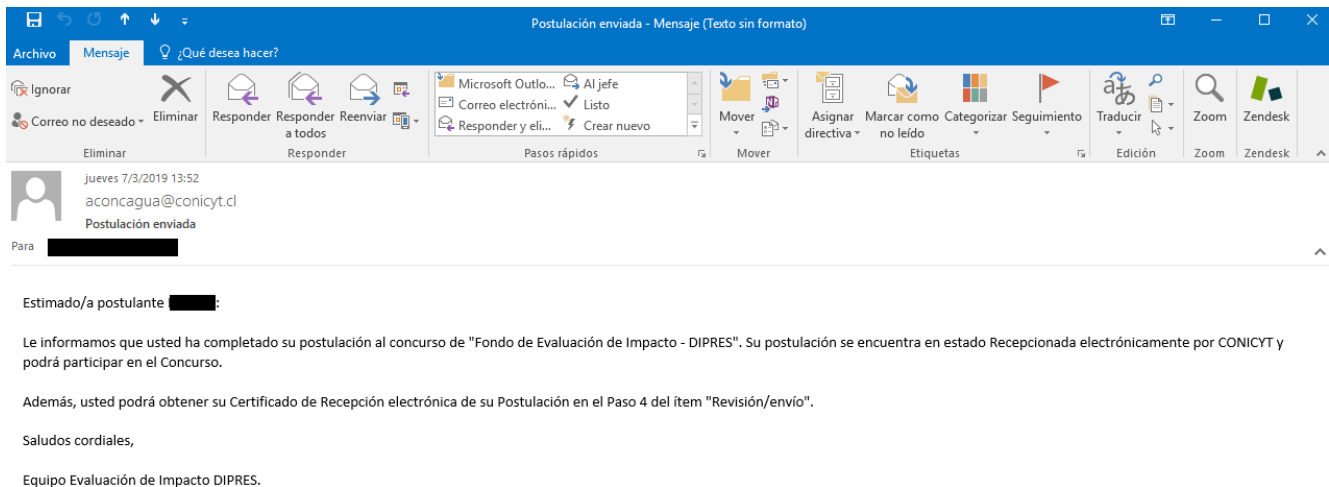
Postulación enviada - Mensaje (Texto sin formato)

Archivo Mensaje ¿Qué desea hacer?

Ignorar
Correo no deseado
Eliminar
Eliminar

Responder
Responder a todos
Reenviar
Responder

Microsoft Outlo...
Correo electróni...
Responder y eli...
Al jefe
Listo
Crear nuevo
Pasos rápidos

Mover
Mover

Asignar directiva
Marcar como no leído
Categorizar
Seguimiento
Etiquetas

Traducir
Edición

Zoom
Zoom

Zendesk
Zendesk

jueves 7/3/2019 13:52
aconcagua@conicyt.cl
Postulación enviada
Para

Estimado/a postulante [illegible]:

Le informamos que usted ha completado su postulación al concurso de "Fondo de Evaluación de Impacto - DIPRES". Su postulación se encuentra en estado Recepcionada electrónicamente por CONICYT y podrá participar en el Concurso.

Además, usted podrá obtener su Certificado de Recepción electrónica de su Postulación en el Paso 4 del ítem "Revisión/envío".

Saludos cordiales,

Equipo Evaluación de Impacto DIPRES.